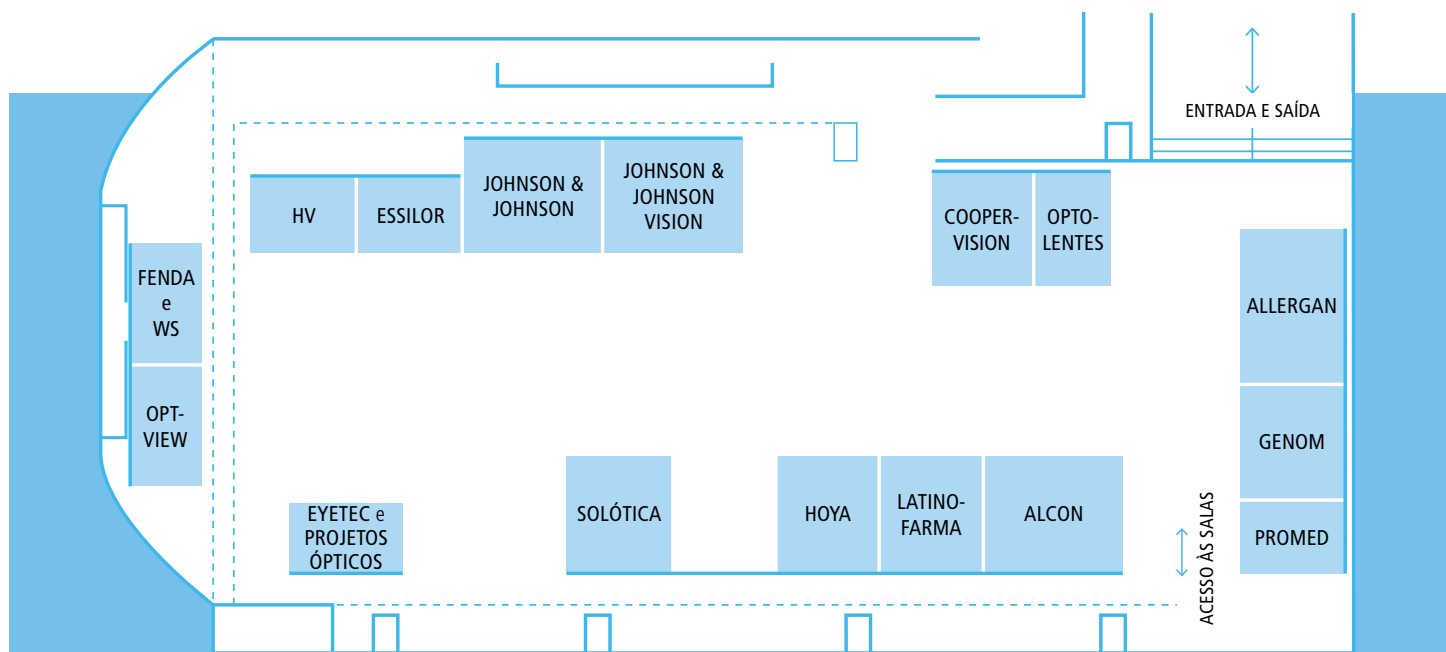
ENTRADA E SAÍDA

HV

ESSILOR

JOHNSON & JOHNSON

JOHNSON & JOHNSON VISION

COOPER-VISION

OPTO-LENTES

FENDA e WS

OPT-VIEW

ALLERGAN

GENOM

PROMED

EYETEC e PROJETOS ÓPTICOS

SOLÓTICA

HOYA

LATINO-FARMA

ALCON

ACESSO ÀS SALAS